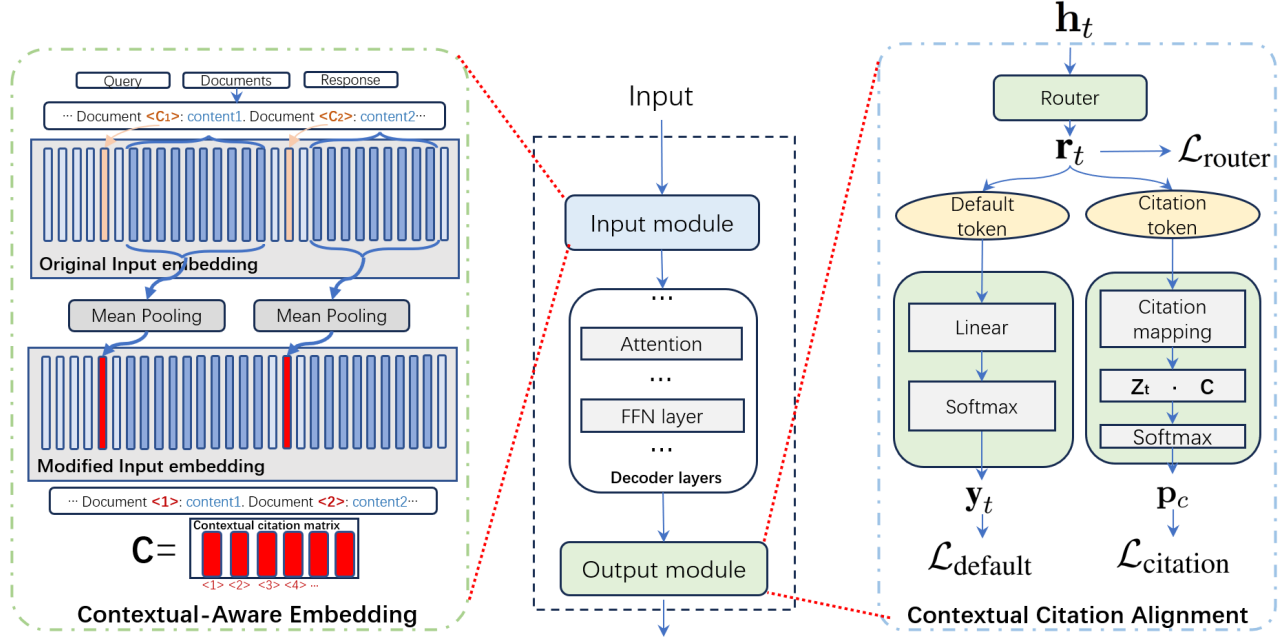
Query
Documents
Response
··· Document <C₁>: content1. Document <C₂>: content2···
Original Input embedding
Mean Pooling
Mean Pooling
Modified Input embedding
··· Document <1>: content1. Document <2>: content2···
Contextual citation matrix
$\mathbf{C}=$
<1> <2> <3> <4> ···
Contextual-Aware Embedding

Input
Input module
···
Attention
···
FFN layer
···
Decoder layers
Output module

$\mathbf{h}_t$
Router
$\mathbf{r}_t$
$\mathcal{L}_{\text{router}}$
Default token
Citation token
Linear
Softmax
Citation mapping
$\mathbf{z_t} \cdot \mathbf{C}$
Softmax
$\mathbf{y}_t$
$\mathbf{p}_c$
$\mathcal{L}_{\text{default}}$
$\mathcal{L}_{\text{citation}}$
Contextual Citation Alignment